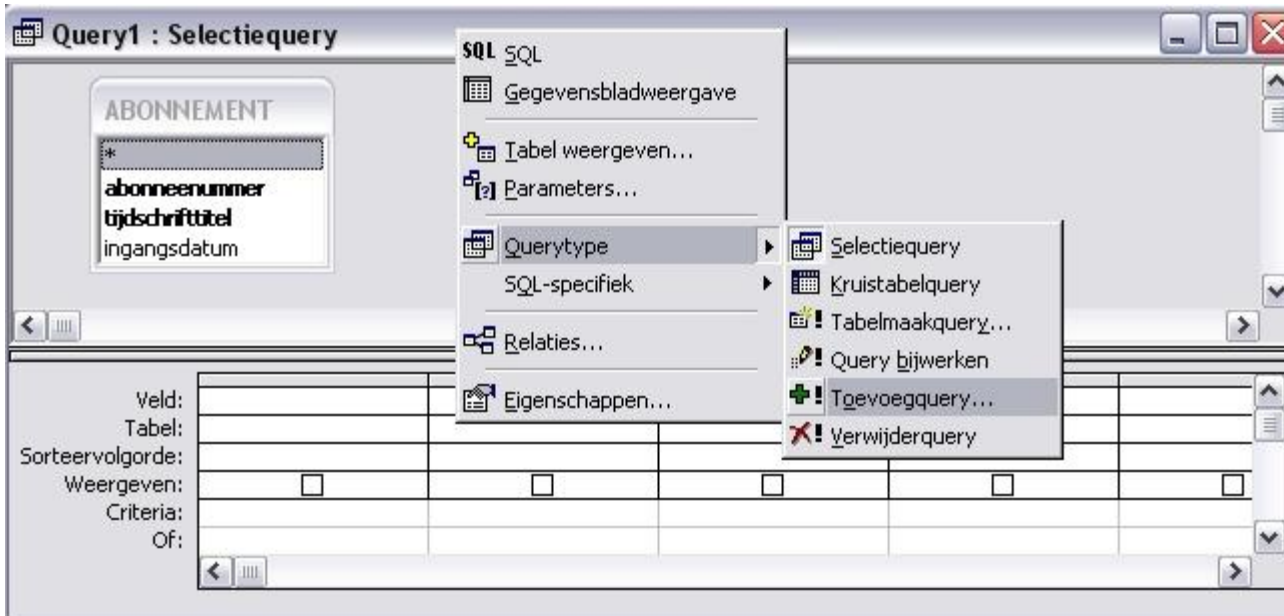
Query1 : Selectiequery

ABONNEMENT
*
abonneenummer
tijdschrifttitel
ingangsdatum

SQL SQL
Gegevensbladweergave
Tabel weergeven...
Parameters...
Querytype
SQL-specifiek
Relaties...
Eigenschappen...

Selectiequery
Kruistabelquery
Tabelmaakquery...
Query bijwerken
Toevoegquery...
Verwijderquery

Veld:
Tabel:
Sorteervolgorde:
Weergeven:
Criteria:
Of: